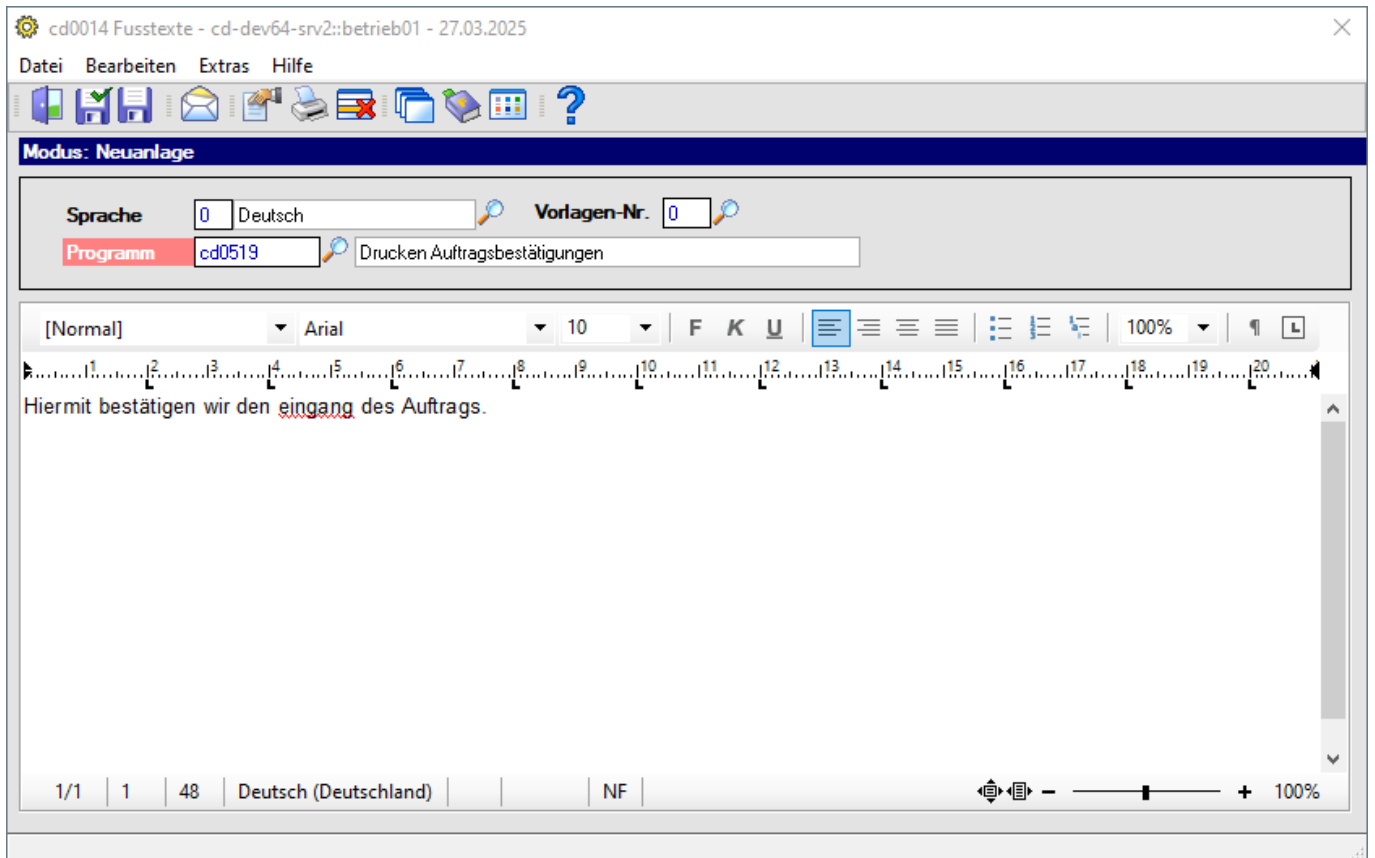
cd0014 Fusstexte - cd-dev64-srv2::betrieb01 - 27.03.2025

Datei Bearbeiten Extras Hilfe

Modus: Neuanlage

Sprache 0 Deutsch Vorlagen-Nr. 0
Programm cd0519 Drucken Auftragsbestätigungen

[Normal] Arial 10 F K U 100% ¶

1 2 3 4 5 6 7 8 9 10 11 12 13 14 15 16 17 18 19 20

Hiermit bestätigen wir den eingang des Auftrags.

1/1 | 1 | 48 | Deutsch (Deutschland) | NF | − + 100%